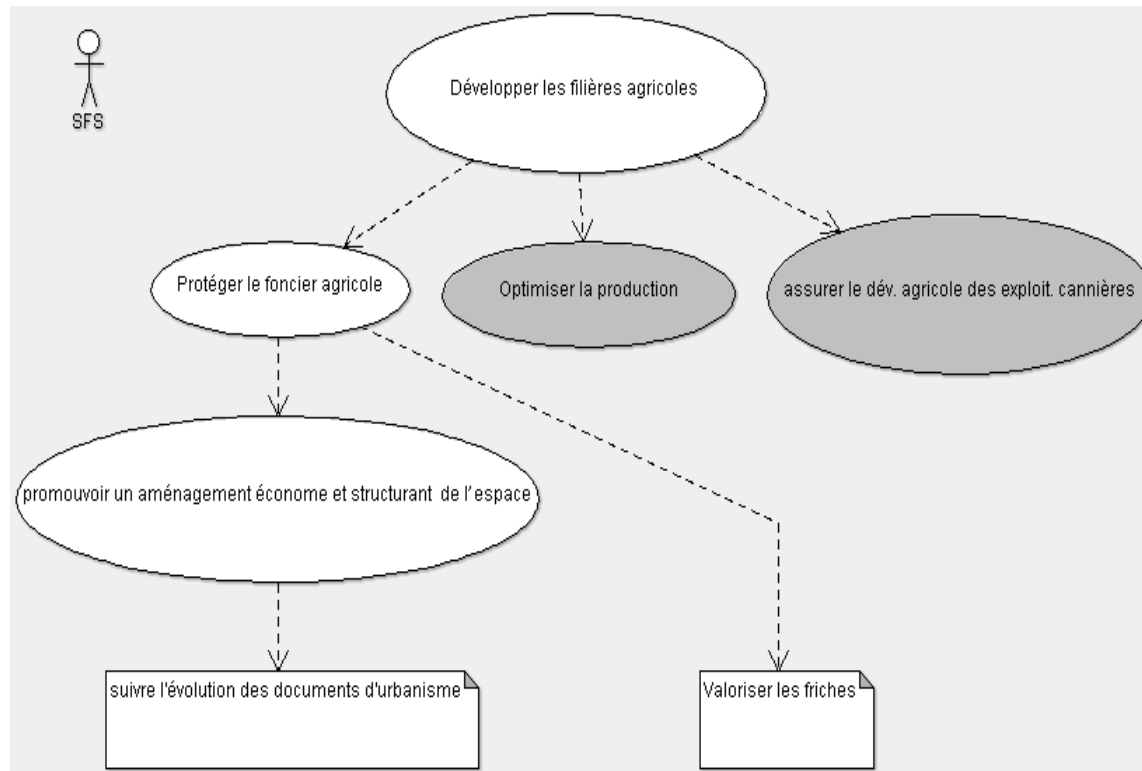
SFS

Développer les filières agricoles

Protéger le foncier agricole

Optimiser la production

assurer le dév. agricole des exploit. cannières

promouvoir un aménagement économe et structurant de l'espace

suivre l'évolution des documents d'urbanisme

Valoriser les friches